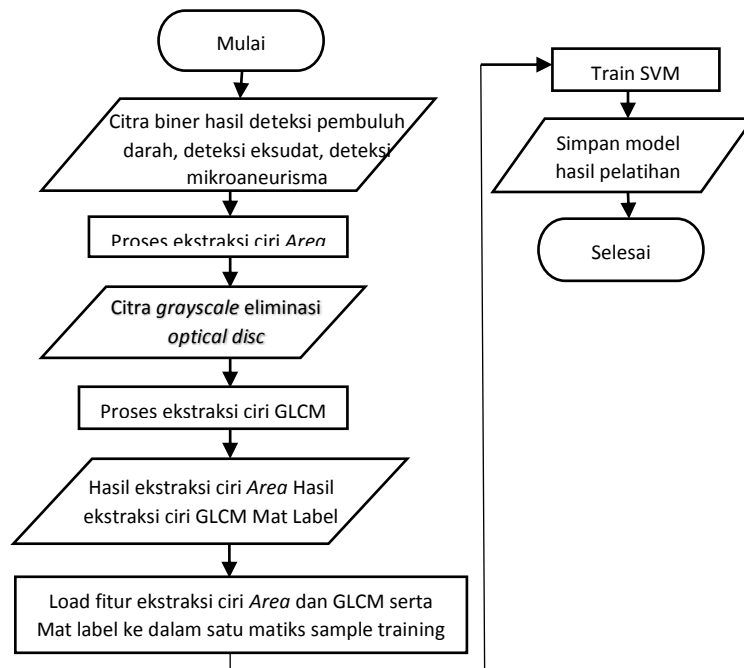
Mulai

Citra biner hasil deteksi pembuluh darah, deteksi eksudat, deteksi mikroaneurisma

Proses ekstraksi ciri *Area*

Citra *grayscale* eliminasi *optical disc*

Proses ekstraksi ciri GLCM

Hasil ekstraksi ciri *Area* Hasil ekstraksi ciri GLCM Mat Label

Load fitur ekstraksi ciri *Area* dan GLCM serta Mat label ke dalam satu matiks sample training

Train SVM

Simpan model hasil pelatihan

Selesai